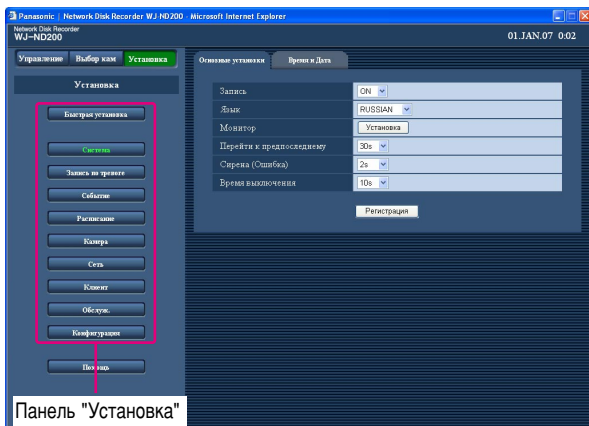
Panasonic | Network Disk Recorder WJ-ND200 - Microsoft Internet Explorer

Network Disk Recorder
WJ–ND200

01.JAN.07 0:02

Управление | Выбор кам | Установка

Установка

Быстрая установка

Система

Запись по тревоге

Событие

Расписание

Камера

Сеть

Клиент

Обслуж.

Конфигурация

Помощь

Панель "Установка"

Основные установки | Время и Дата

| Запись | ON |
|---|---|
| Язык | RUSSIAN |
| Монитор | Установка |
| Перейти к предпоследнему | 30s |
| Сирена (Ошибка) | 2s |
| Время выключения | 10s |

Регистрация